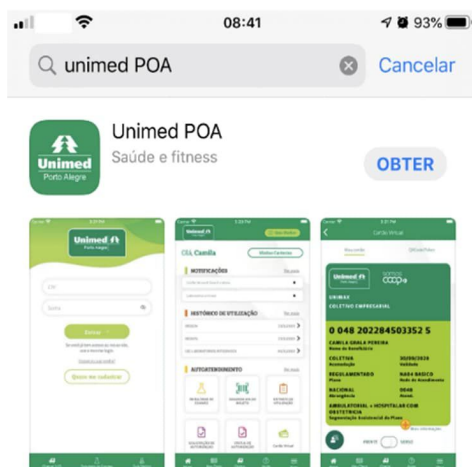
08:41
93%
unimed POA
Cancelar
Unimed
Porto Alegre
Unimed POA
Saúde e fitness
OBTER
Unimed
Porto Alegre
Entrar
Quero me cadastrar
Unimed
CEL Camila
NOTIFICAÇÕES
HISTÓRICO DE UTILIZAÇÃO
AUTOATENDIMENTO
Cartão Virtual
Unimed
Porto Alegre
somos coop
UNIMED
COLETIVO EMPRESARIAL
0 048 202284503352 5
CAMILA GRALA PEREIRA
COLETIVA
30/09/2030
REGULAMENTADO
NA04 BASICO
NACIONAL
0048
AMBULATORIAL + HOSPITALAR COM OBSTETRICIA